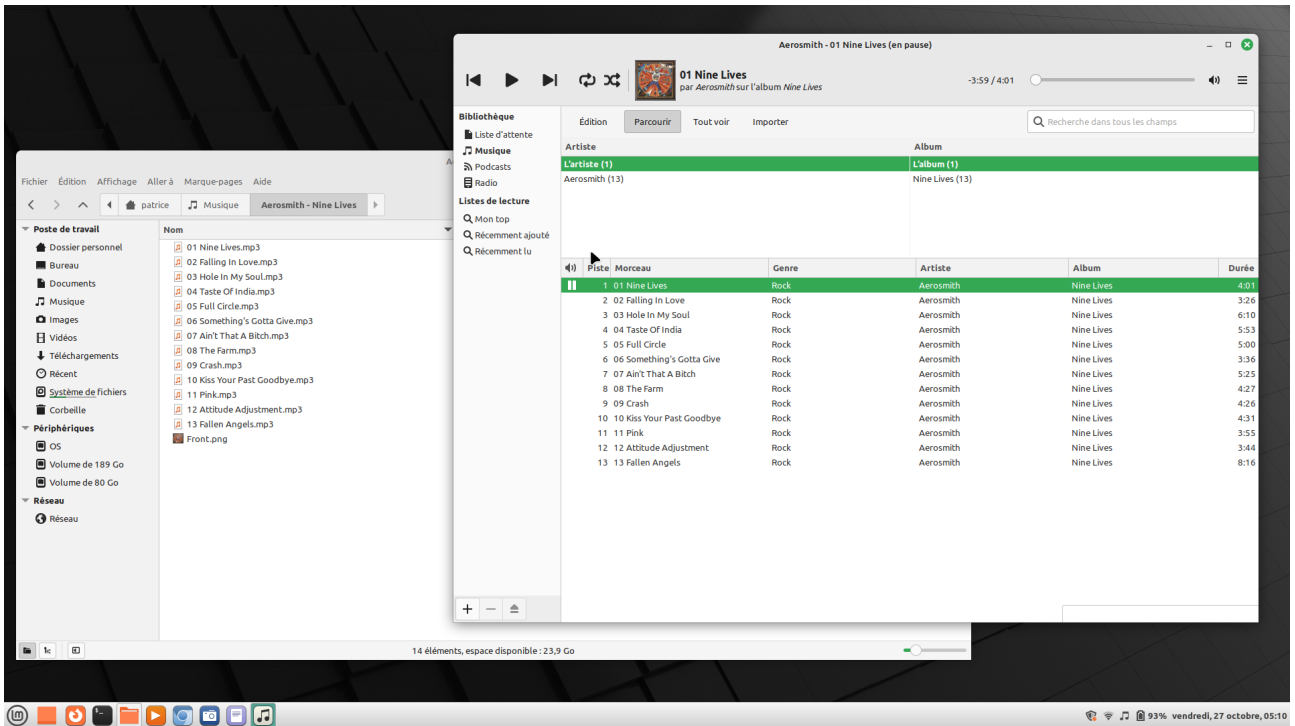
Aerosmith - 01 Nine Lives (en pause)

01 Nine Lives
par Aerosmith sur l'album Nine Lives

-3:59 / 4:01

Bibliothèque
Liste d'attente
Musique
Podcasts
Radio
Listes de lecture
Mon top
Récemment ajouté
Récemment lu

Édition
Parcourir
Tout voir
Importer
Recherche dans tous les champs

| Artiste | Album |
|---|---|
| L'artiste (1) | L'album (1) |
| Aerosmith (13) | Nine Lives (13) |

| Piste | Morceau | Genre | Artiste | Album | Durée |
|---|---|---|---|---|---|
| 1 | 01 Nine Lives | Rock | Aerosmith | Nine Lives | 4:01 |
| 2 | 02 Falling In Love | Rock | Aerosmith | Nine Lives | 3:26 |
| 3 | 03 Hole In My Soul | Rock | Aerosmith | Nine Lives | 6:10 |
| 4 | 04 Taste Of India | Rock | Aerosmith | Nine Lives | 5:53 |
| 5 | 05 Full Circle | Rock | Aerosmith | Nine Lives | 5:00 |
| 6 | 06 Something's Gotta Give | Rock | Aerosmith | Nine Lives | 3:36 |
| 7 | 07 Ain't That A Bitch | Rock | Aerosmith | Nine Lives | 5:25 |
| 8 | 08 The Farm | Rock | Aerosmith | Nine Lives | 4:27 |
| 9 | 09 Crash | Rock | Aerosmith | Nine Lives | 4:26 |
| 10 | 10 Kiss Your Past Goodbye | Rock | Aerosmith | Nine Lives | 4:31 |
| 11 | 11 Pink | Rock | Aerosmith | Nine Lives | 3:55 |
| 12 | 12 Attitude Adjustment | Rock | Aerosmith | Nine Lives | 3:44 |
| 13 | 13 Fallen Angels | Rock | Aerosmith | Nine Lives | 8:16 |

Fichier Édition Affichage Aller à Marque-pages Aide
patrice Musique Aerosmith - Nine Lives

Poste de travail
Dossier personnel
Bureau
Documents
Musique
Images
Vidéos
Téléchargements
Récent
Système de fichiers
Corbeille
Périphériques
OS
Volume de 189 Go
Volume de 80 Go
Réseau
Réseau

Nom
01 Nine Lives.mp3
02 Falling In Love.mp3
03 Hole In My Soul.mp3
04 Taste Of India.mp3
05 Full Circle.mp3
06 Something's Gotta Give.mp3
07 Ain't That A Bitch.mp3
08 The Farm.mp3
09 Crash.mp3
10 Kiss Your Past Goodbye.mp3
11 Pink.mp3
12 Attitude Adjustment.mp3
13 Fallen Angels.mp3
Front.png

14 éléments, espace disponible : 23,9 Go

93% vendredi, 27 octobre, 05:10